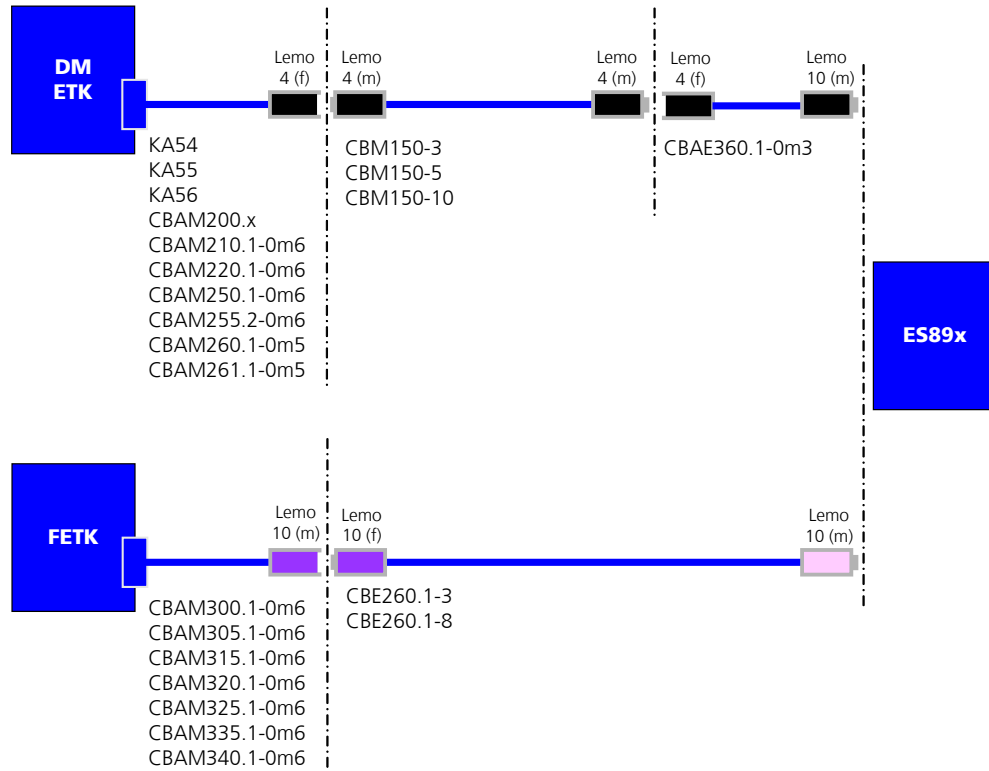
DM
ETK

Lemo
4 (f)

Lemo
4 (m)

Lemo
4 (m)

Lemo
4 (f)

Lemo
10 (m)

KA54
KA55
KA56
CBAM200.x
CBAM210.1-0m6
CBAM220.1-0m6
CBAM250.1-0m6
CBAM255.2-0m6
CBAM260.1-0m5
CBAM261.1-0m5

CBM150-3
CBM150-5
CBM150-10

CBAE360.1-0m3

ES89x

FETK

Lemo
10 (m)

Lemo
10 (f)

Lemo
10 (m)

CBAM300.1-0m6
CBAM305.1-0m6
CBAM315.1-0m6
CBAM320.1-0m6
CBAM325.1-0m6
CBAM335.1-0m6
CBAM340.1-0m6

CBE260.1-3
CBE260.1-8